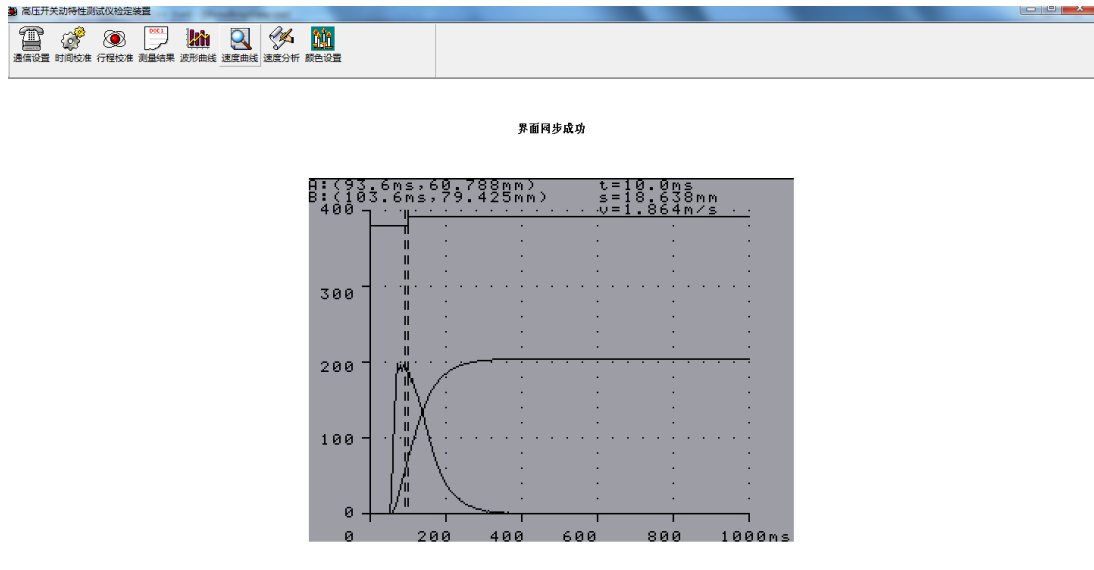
高压开关动特性测试仪检定装置

通信设置 时间校准 行程校准 测量结果 波形曲线 速度曲线 速度分析 颜色设置

界面同步成功

A:(93.6ms,60.788mm) t=10.0ms
B:(103.6ms,79.425mm) s=18.638mm
v=1.864m/s

400
300
200
100
0
0 200 400 600 800 1000ms